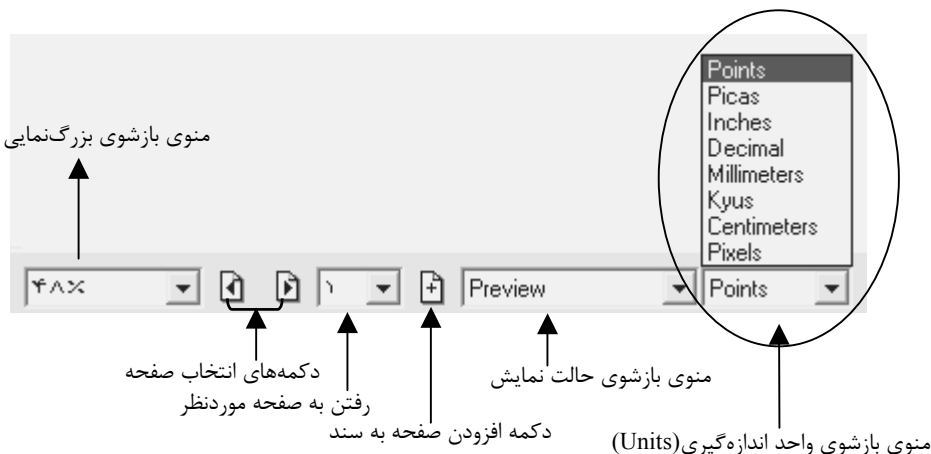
منوی بازشوی بزرگ‌نمایی

Points
Picas
Inches
Decimal
Millimeters
Kyus
Centimeters
Pixels

۴۸٪
۱
Preview
Points

دکمه‌های انتخاب صفحه
رفتن به صفحه موردنظر
دکمه افزودن صفحه به سند
منوی بازشوی حالت نمایش
منوی بازشوی واحد اندازه‌گیری(Units)